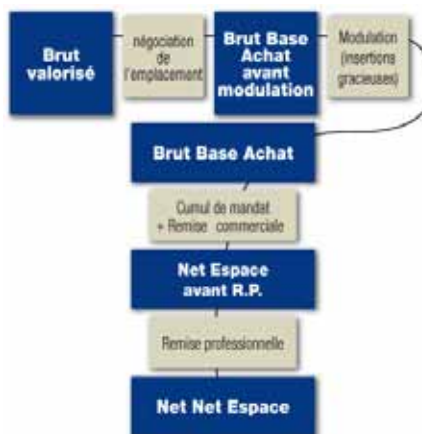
Brut valorisé

négociation de l'emplacement

Brut Base Achat avant modulation

Modulation (insertions gracieuses)

Brut Base Achat

Cumul de mandat + Remise commerciale

Net Espace avant R.P.

Remise professionnelle

Net Net Espace